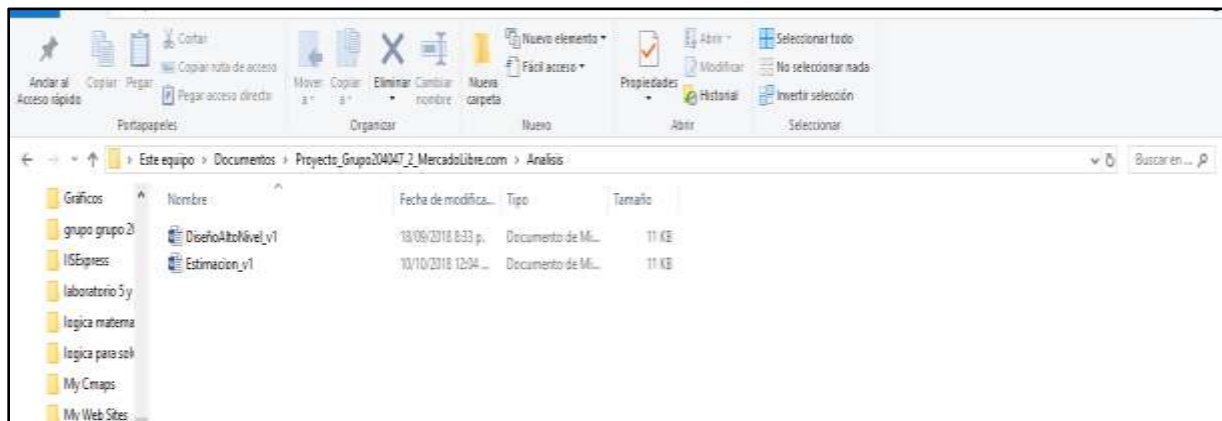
Anclar al Acceso rápido
Copiar
Pegar
Cortar
Copiar ruta de acceso
Pegar acceso directo
Portapapeles

Mover a
Copiar a
Eliminar
Cambiar nombre
Organizar

Nueva carpeta
Nuevo elemento
Fácil acceso
Nuevo

Propiedades
Abrir
Modificar
Historial
Abrir

Seleccionar todo
No seleccionar nada
Invertir selección
Seleccionar

Este equipo > Documentos > Proyecto_Grupo204047_2_MercadoLibre.com > Analisis
Buscar en...

Gráficos
grupo grupo 2
IISExpress
laboratorio 5 y
logica matema
logica para sol
My Cmaps
My Web Sites

| Nombre | Fecha de modifica... | Tipo | Tamaño |
|---|---|---|---|
| DiseñoAltoNivel_v1 | 18/09/2018 8:33 p. | Documento de Mi... | 11 KB |
| Estimacion_v1 | 10/10/2018 12:04 ... | Documento de Mi... | 11 KB |